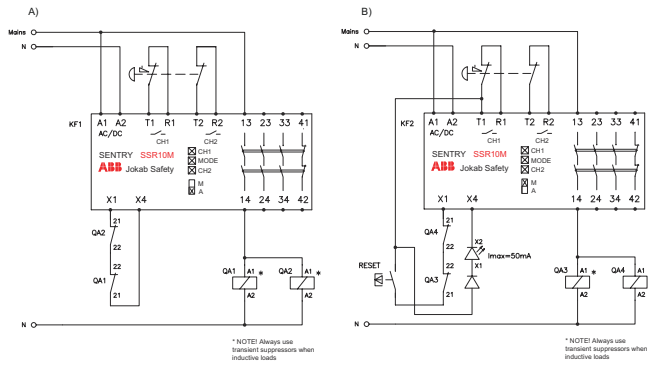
A)

Mains
N

KF1
A1 A2
AC/DC
T1 R1
CH1
T2 R2
CH2
13 23 33 41
SENTRY SSR10M
CH1
MODE
CH2
M
A
ABB Jokab Safety
X1 X4
14 24 34 42

QA2
21
22
22
QA1
21

QA1 A1 A2 *
QA2 A1 A2 *

N

* NOTE! Always use transient suppressors when inductive loads

B)

Mains
N

KF2
A1 A2
AC/DC
T1 R1
CH1
T2 R2
CH2
13 23 33 41
SENTRY SSR10M
CH1
MODE
CH2
M
A
ABB Jokab Safety
X1 X4
14 24 34 42

QA4
21
22
22
QA3
21

RESET
X2
Imax=50mA
X1

QA3 A1 A2 *
QA4 A1 A2

N

* NOTE! Always use transient suppressors when inductive loads